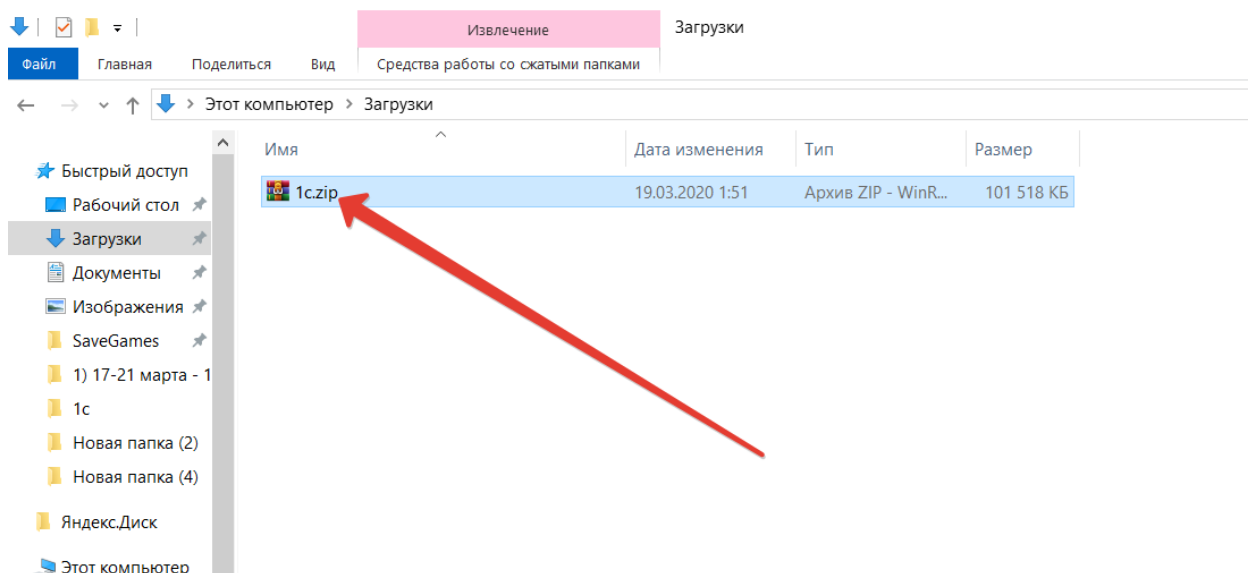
Извлечение
Загрузки
Файл
Главная
Поделиться
Вид
Средства работы со сжатыми папками
Этот компьютер > Загрузки

Быстрый доступ
Рабочий стол
Загрузки
Документы
Изображения
SaveGames
1) 17-21 марта - 1
1с
Новая папка (2)
Новая папка (4)
Яндекс.Диск
Этот компьютер

| Имя | Дата изменения | Тип | Размер |
|---|---|---|---|
| 1c.zip | 19.03.2020 1:51 | Архив ZIP - WinR... | 101 518 КБ |